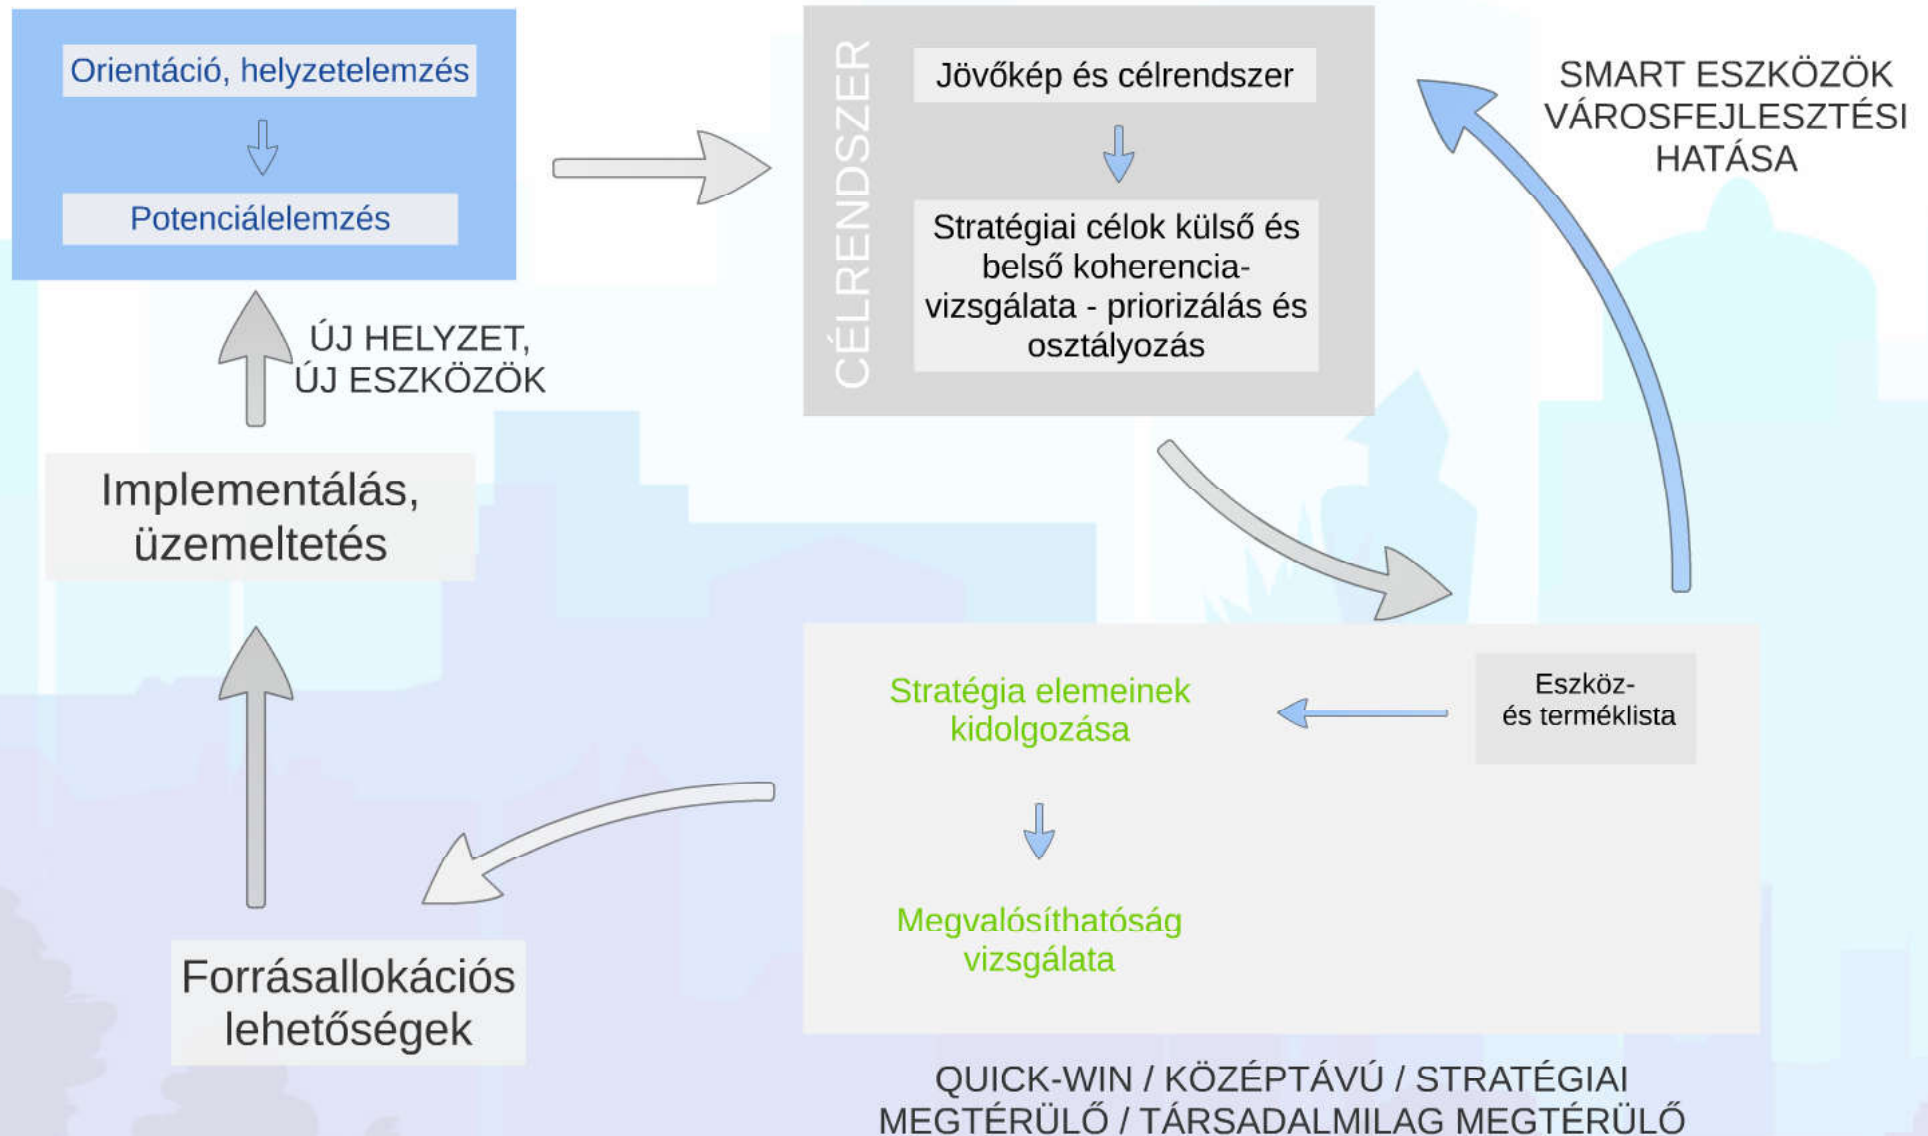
Orientáció, helyzetelemzés

Potenciálelemzés

CÉLRENDSZER

Jövőkép és célrendszer

Stratégiai célok külső és belső koherencia-vizsgálata - priorizálás és osztályozás

SMART ESZKÖZÖK VÁROSFEJLESZTÉSI HATÁSA

ÚJ HELYZET, ÚJ ESZKÖZÖK

Implementálás, üzemeltetés

Stratégia elemeinek kidolgozása

Eszköz- és terméklista

Megvalósíthatóság vizsgálata

Forrásallokációs lehetőségek

QUICK-WIN / KÖZÉPTÁVÚ / STRATÉGIAI MEGTÉRÜLŐ / TÁRSADALMILAG MEGTÉRÜLŐ